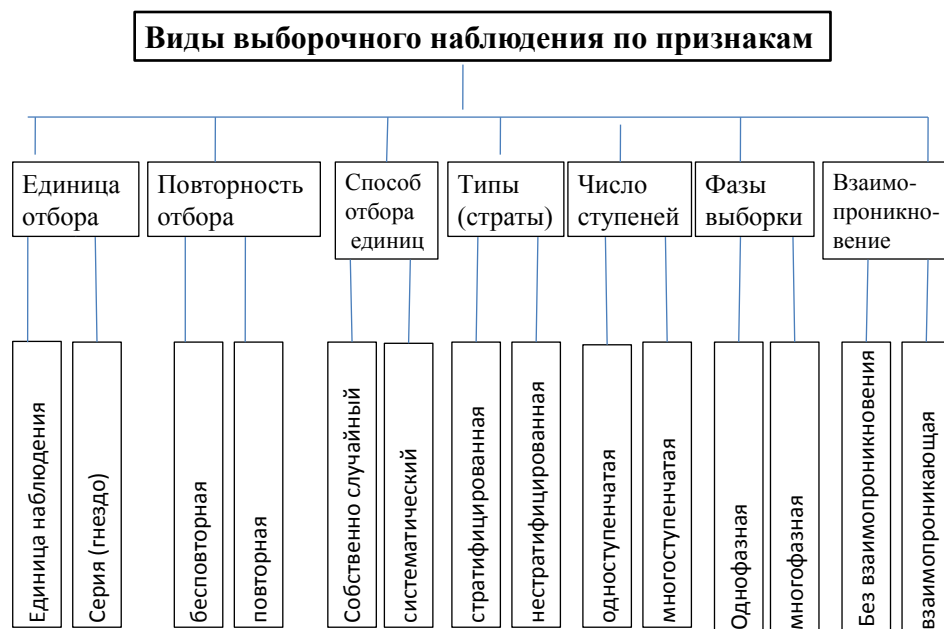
Виды выборочного наблюдения по признакам

Единица отбора

Единица наблюдения

Серия (гнездо)

Повторность отбора

бесповторная

повторная

Способ отбора единиц

Собственно случайный

систематический

Типы (страты)

стратифицированная

нестратифицированная

Число ступеней

одноступенчатая

многоступенчатая

Фазы выборки

Однофазная

многофазная

Взаимопроникновение

Без взаимопроникновения

взаимопроникающая